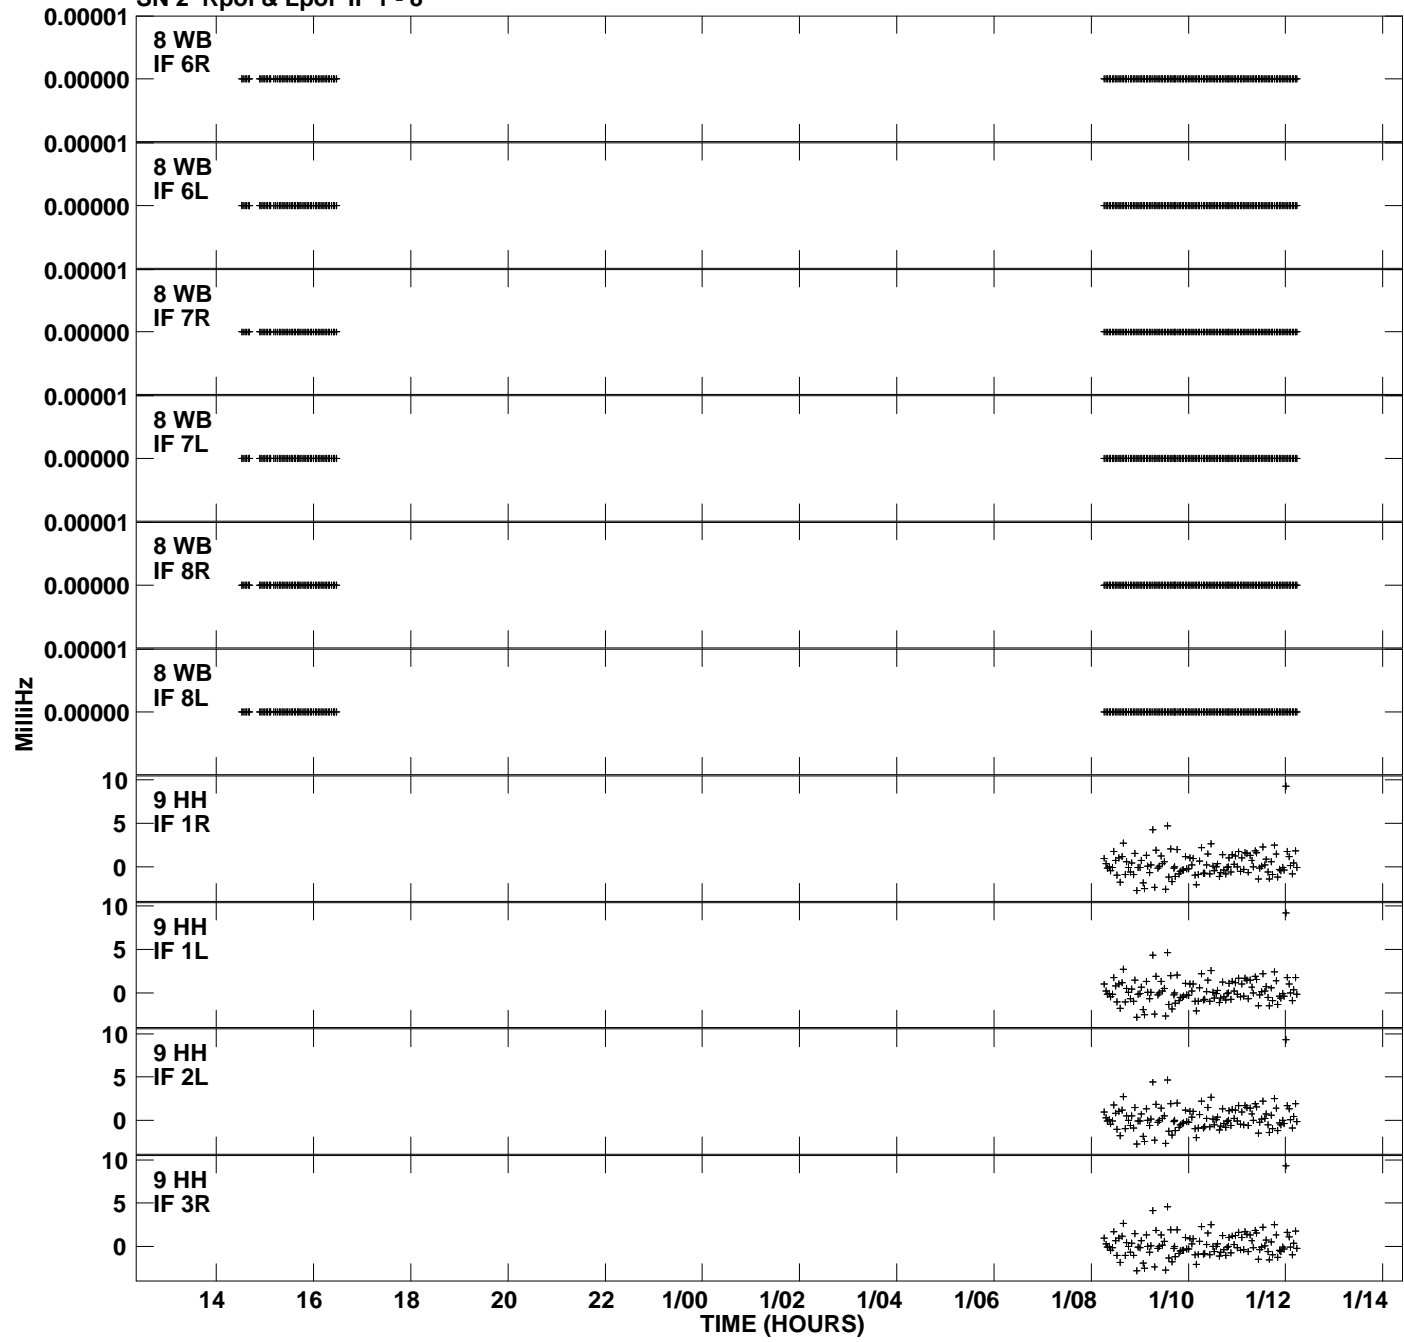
SN 2 Rpol & Lpol IF 1 - 8

0.00001
8 WB
IF 6R
0.00000

0.00001
8 WB
IF 6L
0.00000

0.00001
8 WB
IF 7R
0.00000

0.00001
8 WB
IF 7L
0.00000

0.00001
8 WB
IF 8R
0.00000

0.00001
8 WB
IF 8L
0.00000

MilliHz

10
9 HH
5
IF 1R
0

10
9 HH
5
IF 1L
0

10
9 HH
5
IF 2L
0

10
9 HH
5
IF 3R
0

14 16 18 20 22 1/00 1/02 1/04 1/06 1/08 1/10 1/12 1/14
TIME (HOURS)